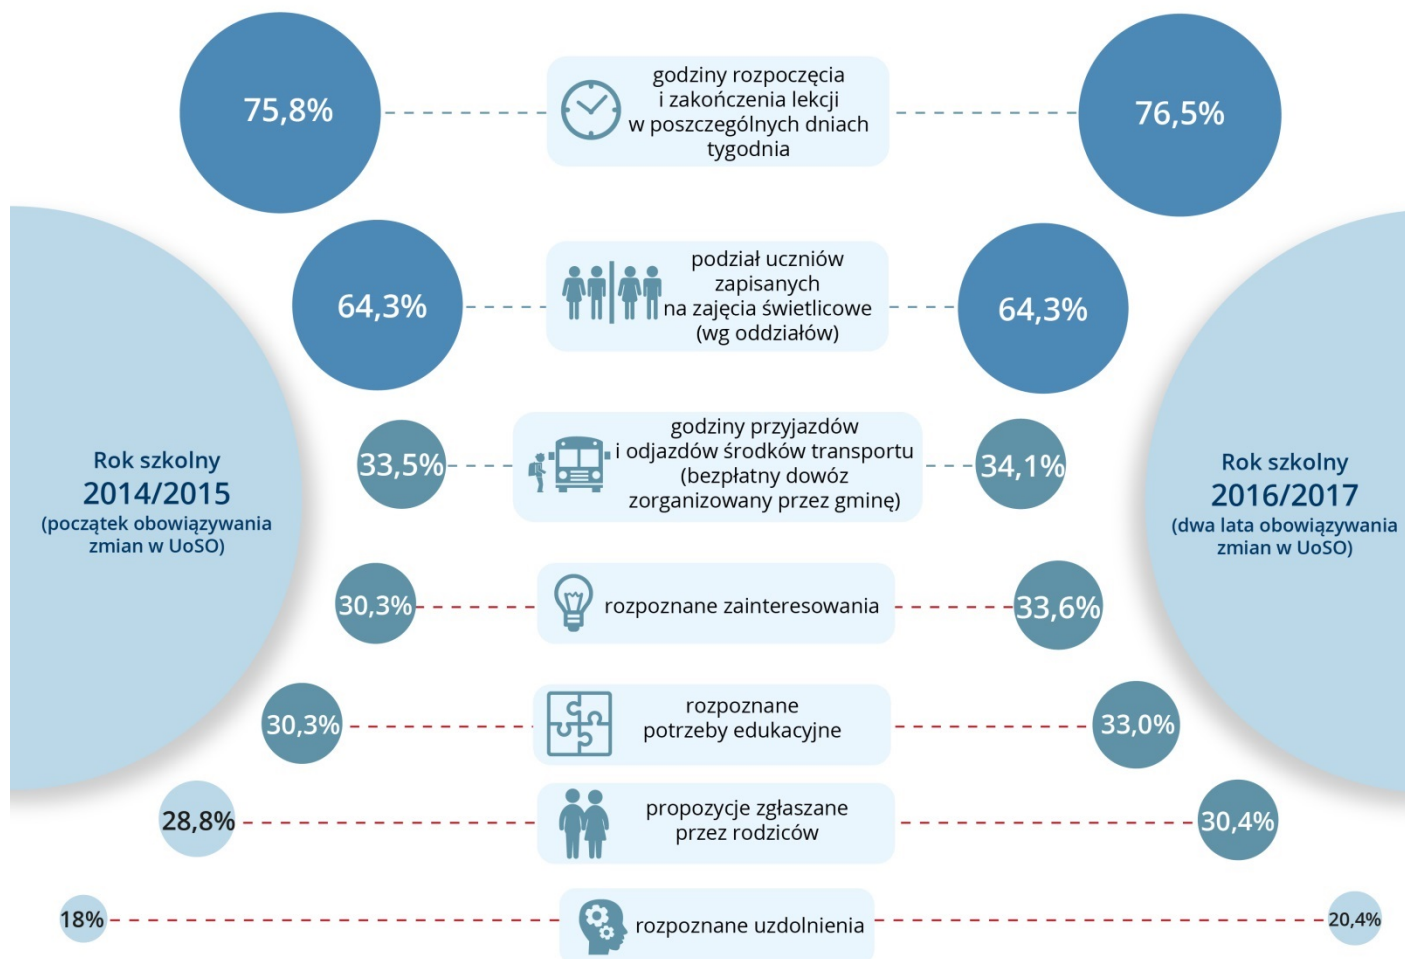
75,8%

godziny rozpoczęcia i zakończenia lekcji w poszczególnych dniach tygodnia

76,5%

64,3%

podział uczniów zapisanych na zajęcia świetlicowe (wg oddziałów)

64,3%

Rok szkolny 2014/2015 (początek obowiązywania zmian w UoSO)

33,5%

godziny przyjazdów i odjazdów środków transportu (bezpłatny dowóz zorganizowany przez gminę)

34,1%

Rok szkolny 2016/2017 (dwa lata obowiązywania zmian w UoSO)

30,3%

rozpoznane zainteresowania

33,6%

30,3%

rozpoznane potrzeby edukacyjne

33,0%

28,8%

propozycje zgłaszane przez rodziców

30,4%

18%

rozpoznane uzdolnienia

20,4%